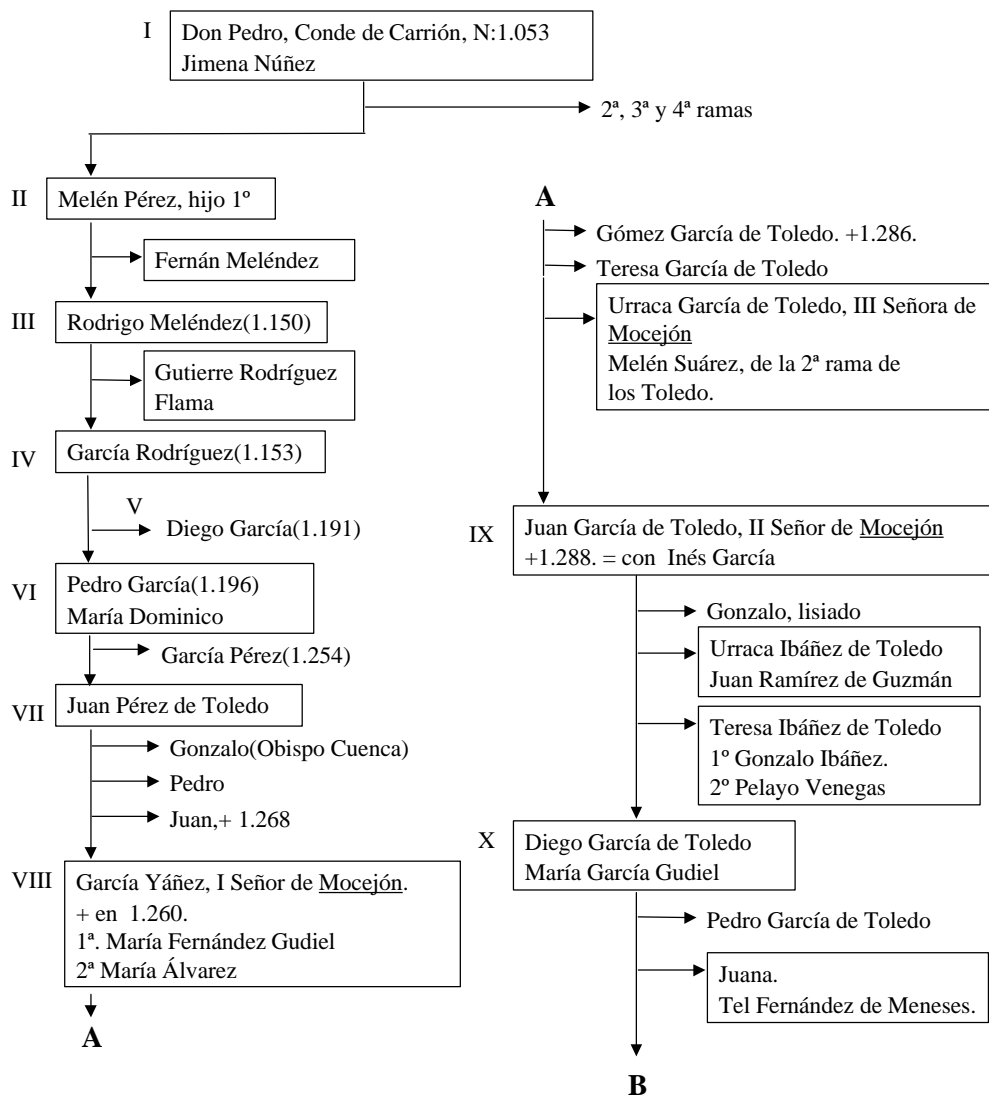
I Don Pedro, Conde de Carrión, N:1.053
Jimena Núñez

2ª, 3ª y 4ª ramas

II Melén Pérez, hijo 1º

Fernán Meléndez

III Rodrigo Meléndez(1.150)

Gutierre Rodríguez Flama

IV García Rodríguez(1.153)

V Diego García(1.191)

VI Pedro García(1.196)
María Dominico

García Pérez(1.254)

VII Juan Pérez de Toledo

Gonzalo(Obispo Cuenca)

Pedro

Juan,+ 1.268

VIII García Yáñez, I Señor de Mocejón.
+ en 1.260.
1ª. María Fernández Gudiel
2ª María Álvarez

A

A

Gómez García de Toledo. +1.286.

Teresa García de Toledo

Urraca García de Toledo, III Señora de Mocejón
Melén Suárez, de la 2ª rama de los Toledo.

IX Juan García de Toledo, II Señor de Mocejón
+1.288. = con Inés García

Gonzalo, lisiado

Urraca Ibáñez de Toledo
Juan Ramírez de Guzmán

Teresa Ibáñez de Toledo
1º Gonzalo Ibáñez.
2º Pelayo Venegas

X Diego García de Toledo
María García Gudiel

Pedro García de Toledo

Juana.
Tel Fernández de Meneses.

B